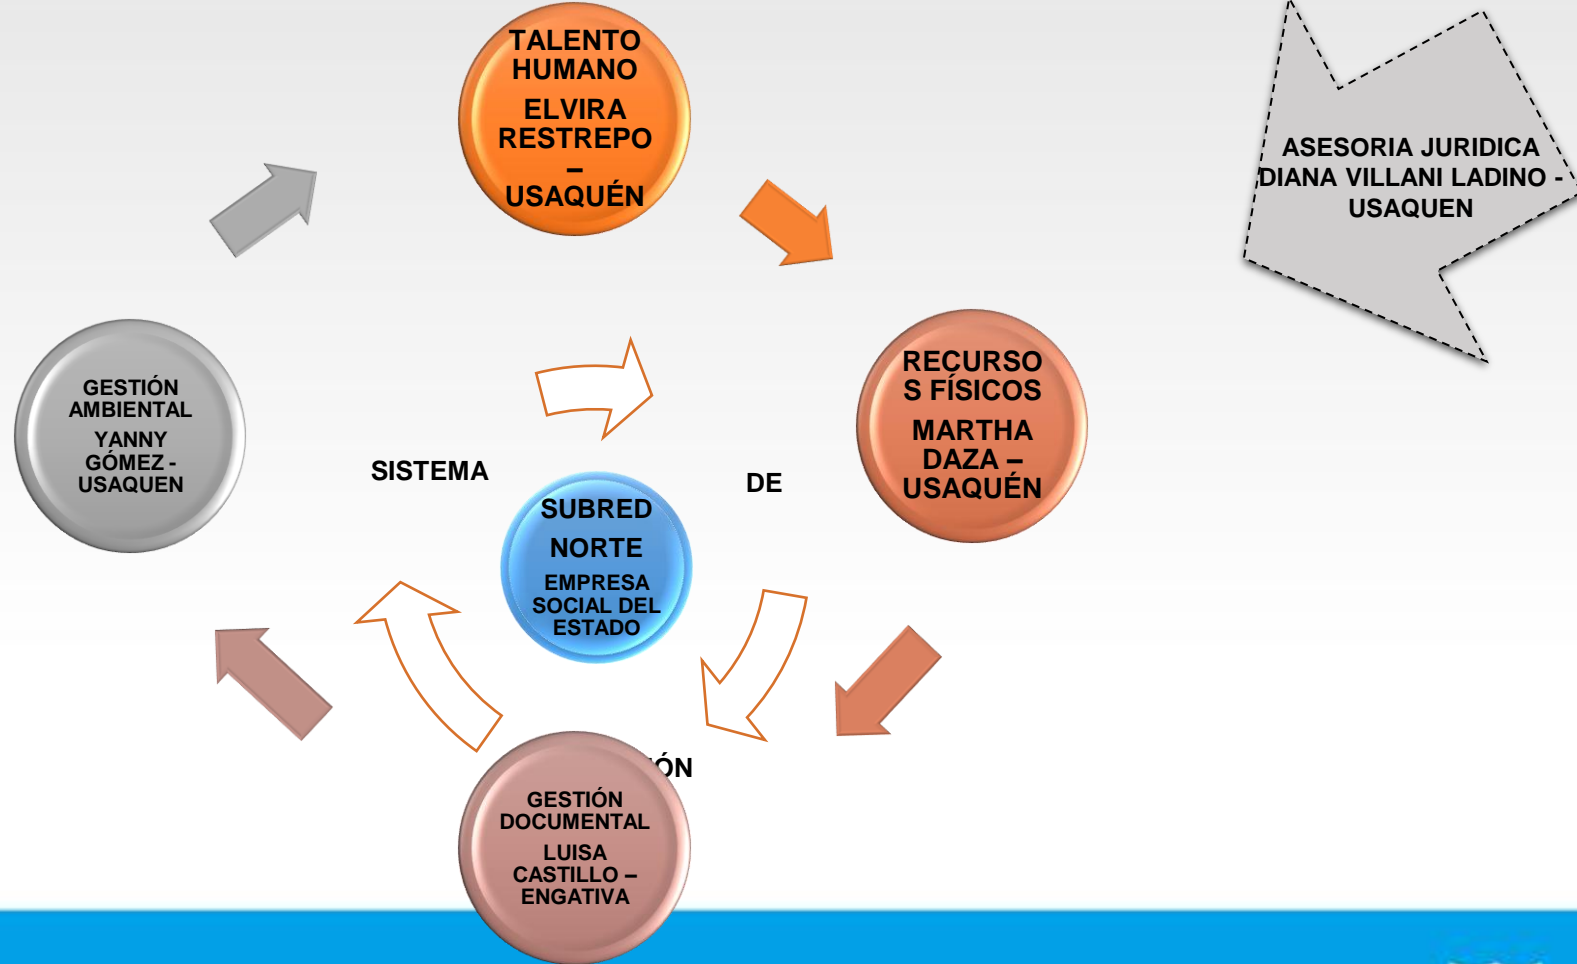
TALENTO HUMANO

ELVIRA RESTREPO – USAQUÉN

ASESORIA JURIDICA DIANA VILLANI LADINO - USAQUEN

RECURSOS FÍSICOS

MARTHA DAZA – USAQUÉN

GESTIÓN AMBIENTAL

YANNY GÓMEZ - USAQUEN

SISTEMA

DE

SUBRED NORTE

EMPRESA SOCIAL DEL ESTADO

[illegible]ÓN

GESTIÓN DOCUMENTAL

LUISA CASTILLO – ENGATIVA